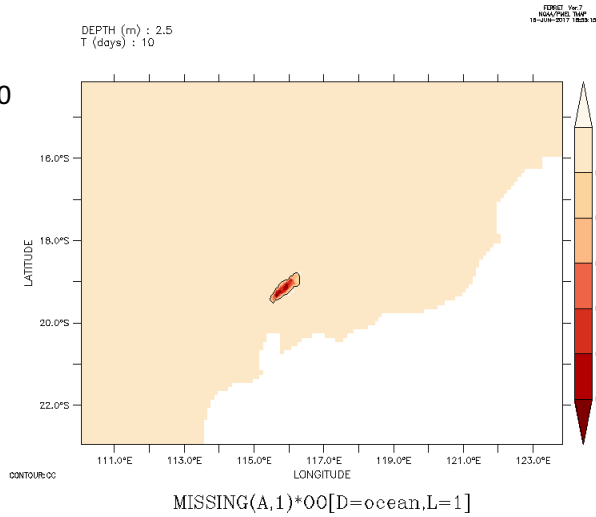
FERRET Ver.7
NOAA/PMEL TMAP
19-JUN-2017 18:53:15

DEPTH (m) : 2.5
T (days) : 10

0

16.0°S
18.0°S
20.0°S
22.0°S

LATITUDE

111.0°E 113.0°E 115.0°E 117.0°E 119.0°E 121.0°E 123.0°E

LONGITUDE

CONTOUR: CC

MISSING(A,1)*OO[D=ocean,L=1]